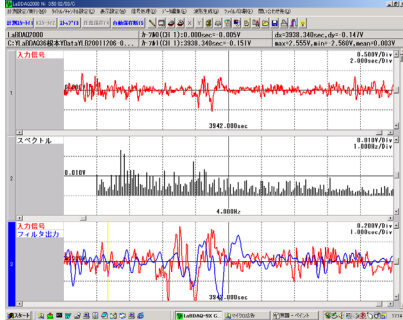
LaBDAQ2000
C:¥LaBDAQ2000¥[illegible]¥Data¥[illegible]B20011206-0...
カーソル0(CH 1):0.000sec=-0.005V
カーソル1(CH 1):3938.340sec=-0.151V
dx=3938.340sec,dy=-0.147V
max=2.555V,min=-2.560V,mean=0.003V

入力信号
0.500V/Div
2.000sec/Div
3942.000sec

スペクトル
0.010V/Div
1.000Hz/Div
0.010V
4.000Hz

入力信号
フィルタ出力
0.200V/Div
1.000sec/Div

スタート
LaBDAQ-9X C...
ペイント